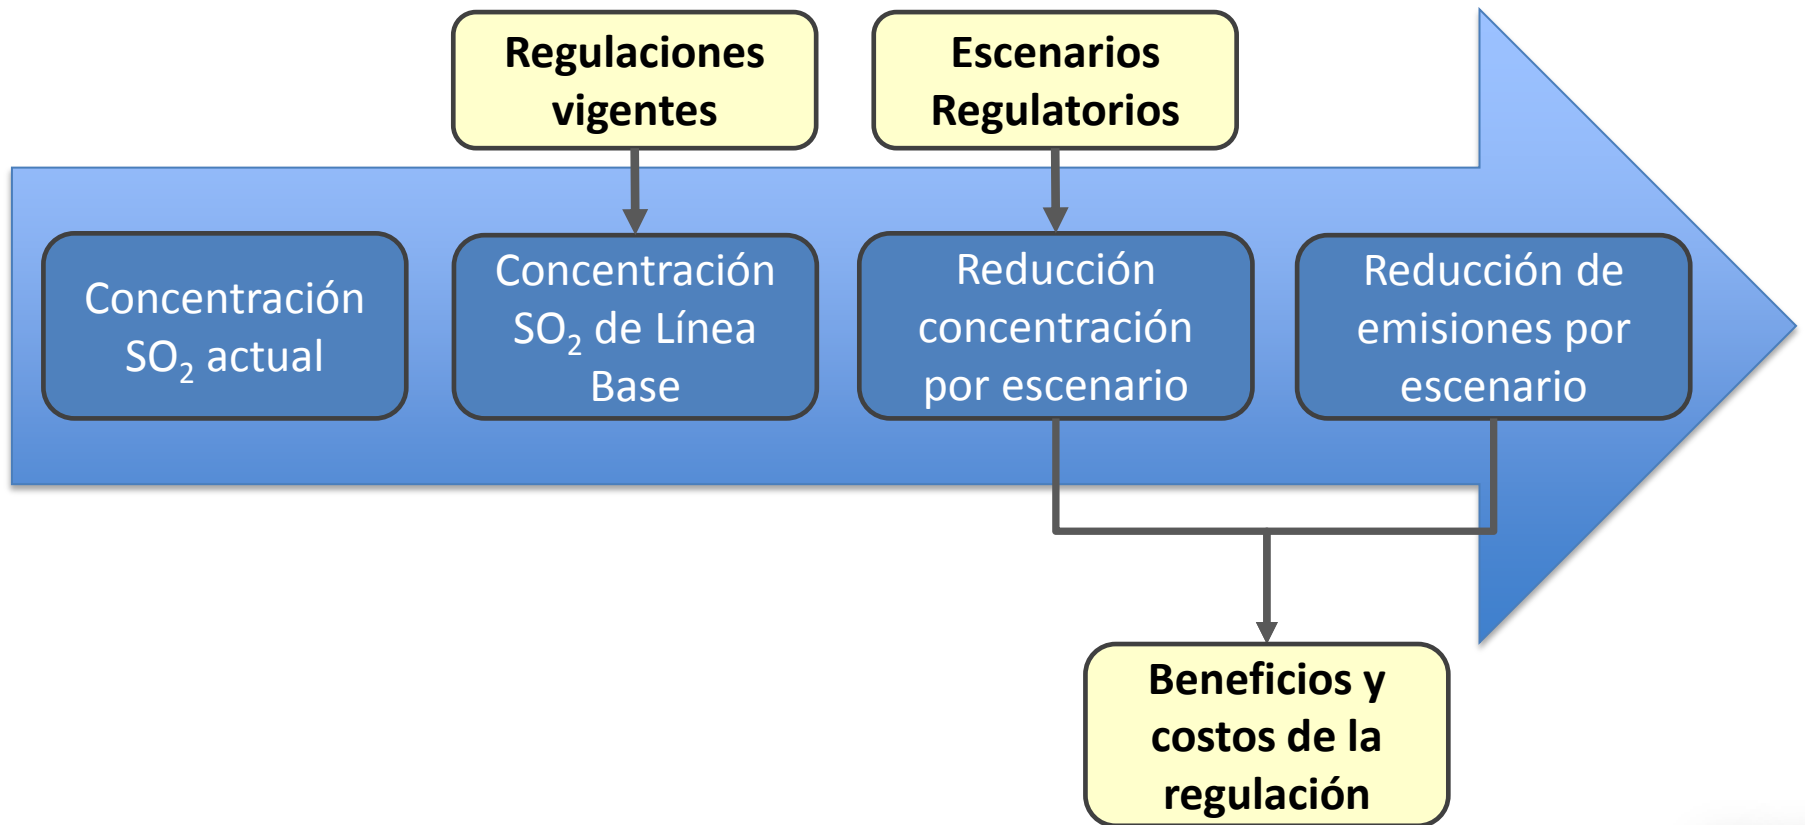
Regulaciones vigentes

Escenarios Regulatorios

Concentración $SO_2$ actual

Concentración $SO_2$ de Línea Base

Reducción concentración por escenario

Reducción de emisiones por escenario

Beneficios y costos de la regulación